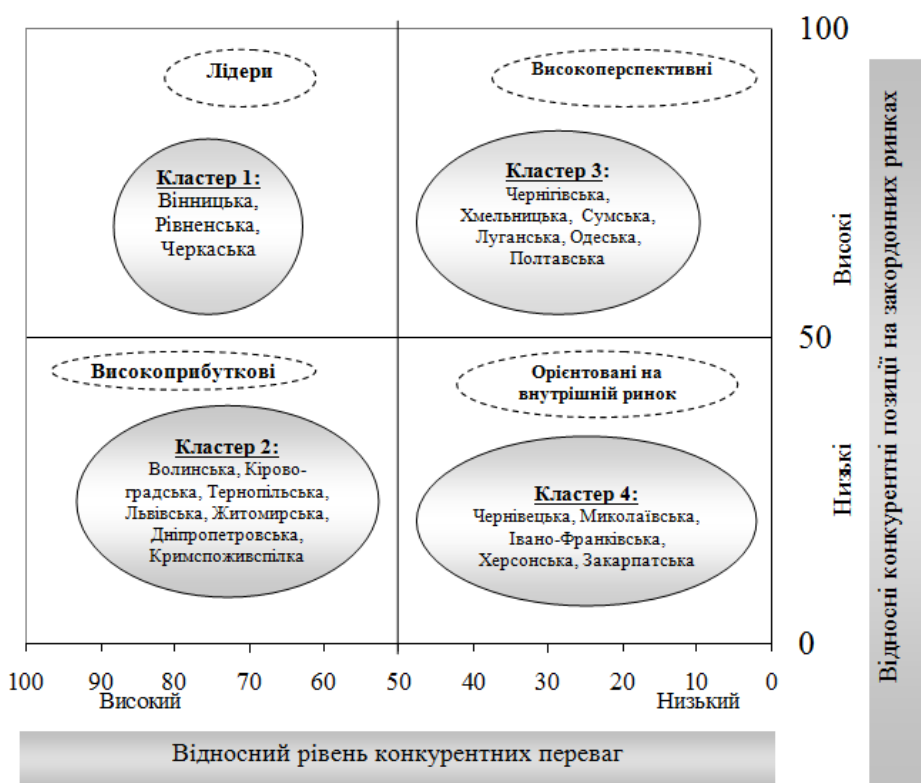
Лідери

Високоперспективні

Кластер 1:
Вінницька, Рівненська, Черкаська

Кластер 3:
Чернігівська, Хмельницька, Сумська, Луганська, Одеська, Полтавська

Високоприбуткові

Орієнтовані на внутрішній ринок

Кластер 2:
Волинська, Кіровоградська, Тернопільська, Львівська, Житомирська, Дніпропетровська, Кримспоживспілка

Кластер 4:
Чернівецька, Миколаївська, Івано-Франківська, Херсонська, Закарпатська

100
50
0

Високі
Низькі

Відносні конкурентні позиції на закордонних ринках

100 90 80 70 60 50 40 30 20 10 0

Високий
Низький

Відносний рівень конкурентних переваг